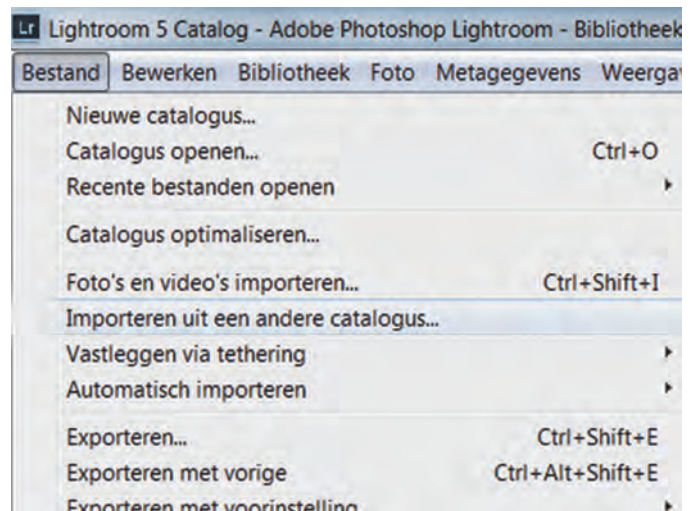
Lr Lightroom 5 Catalog - Adobe Photoshop Lightroom - Bibliotheek

Bestand Bewerken Bibliotheek Foto Metagegevens Weergav

Nieuwe catalogus...
Catalogus openen... Ctrl+O
Recente bestanden openen

Catalogus optimaliseren...

Foto's en video's importeren... Ctrl+Shift+I
Importeren uit een andere catalogus...
Vastleggen via tethering
Automatisch importeren

Exporteren... Ctrl+Shift+E
Exporteren met vorige Ctrl+Alt+Shift+E
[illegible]